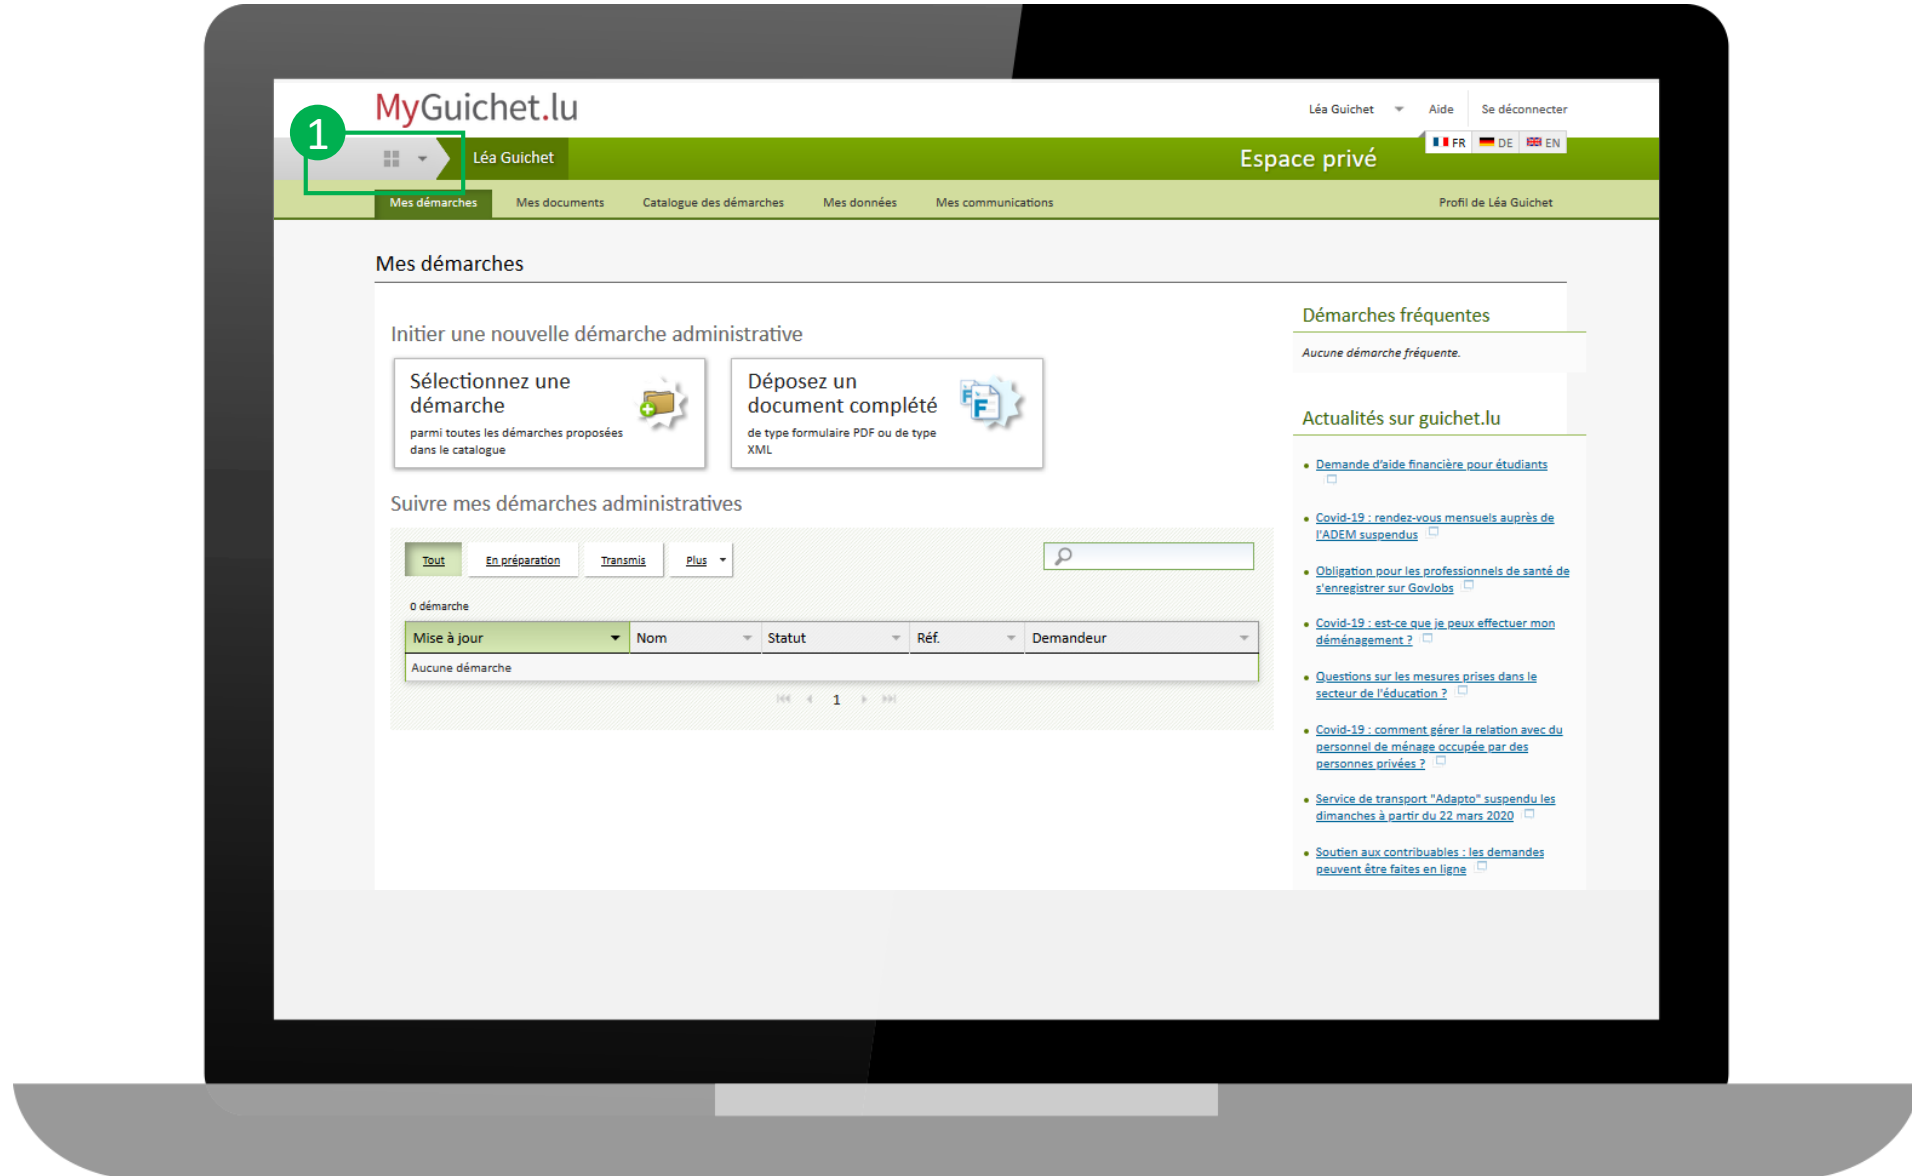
MyGuichet.lu

Léa Guichet Aide Se déconnecter

FR DE EN

1

Léa Guichet

Espace privé

Mes démarches Mes documents Catalogue des démarches Mes données Mes communications Profil de Léa Guichet

Mes démarches

Initier une nouvelle démarche administrative

Sélectionnez une démarche
parmi toutes les démarches proposées dans le catalogue

Déposez un document complété
de type formulaire PDF ou de type XML

Suivre mes démarches administratives

Tout En préparation Transmis Plus

0 démarche

| Mise à jour | Nom | Statut | Réf. | Demandeur |
|---|---|---|---|---|
| Aucune démarche | | | | |

1

Démarches fréquentes

Aucune démarche fréquente.

Actualités sur guichet.lu

- Demande d'aide financière pour étudiants
- Covid-19 : rendez-vous mensuels auprès de l'ADEM suspendus
- Obligation pour les professionnels de santé de s'enregistrer sur GovJobs
- Covid-19 : est-ce que je peux effectuer mon déménagement ?
- Questions sur les mesures prises dans le secteur de l'éducation ?
- Covid-19 : comment gérer la relation avec du personnel de ménage occupée par des personnes privées ?
- Service de transport "Adapto" suspendu les dimanches à partir du 22 mars 2020
- Soutien aux contribuables : les demandes peuvent être faites en ligne